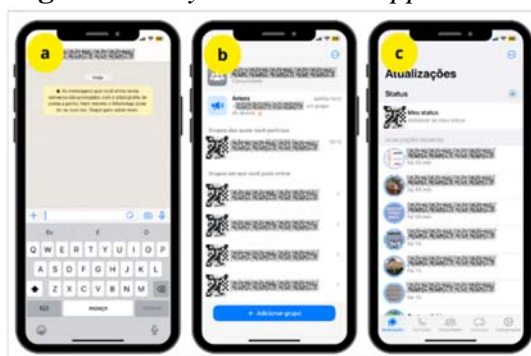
a

Hoje

As mensagens que você envia nesta conversa são protegidas com a criptografia de ponta a ponta. Nem mesmo o WhatsApp pode ler ou ouvir elas. Toque para saber mais.

Q W E R T Y U I O P
A S D F G H J K L
Z X C V B N M
123
espaço

b

Avisos

Grupos dos quais você participa

Grupos em que você pode entrar

+ Adicionar grupo

c

Atualizações

Status

Meu status

ATUALIZAÇÕES RECENTES

Atualizações